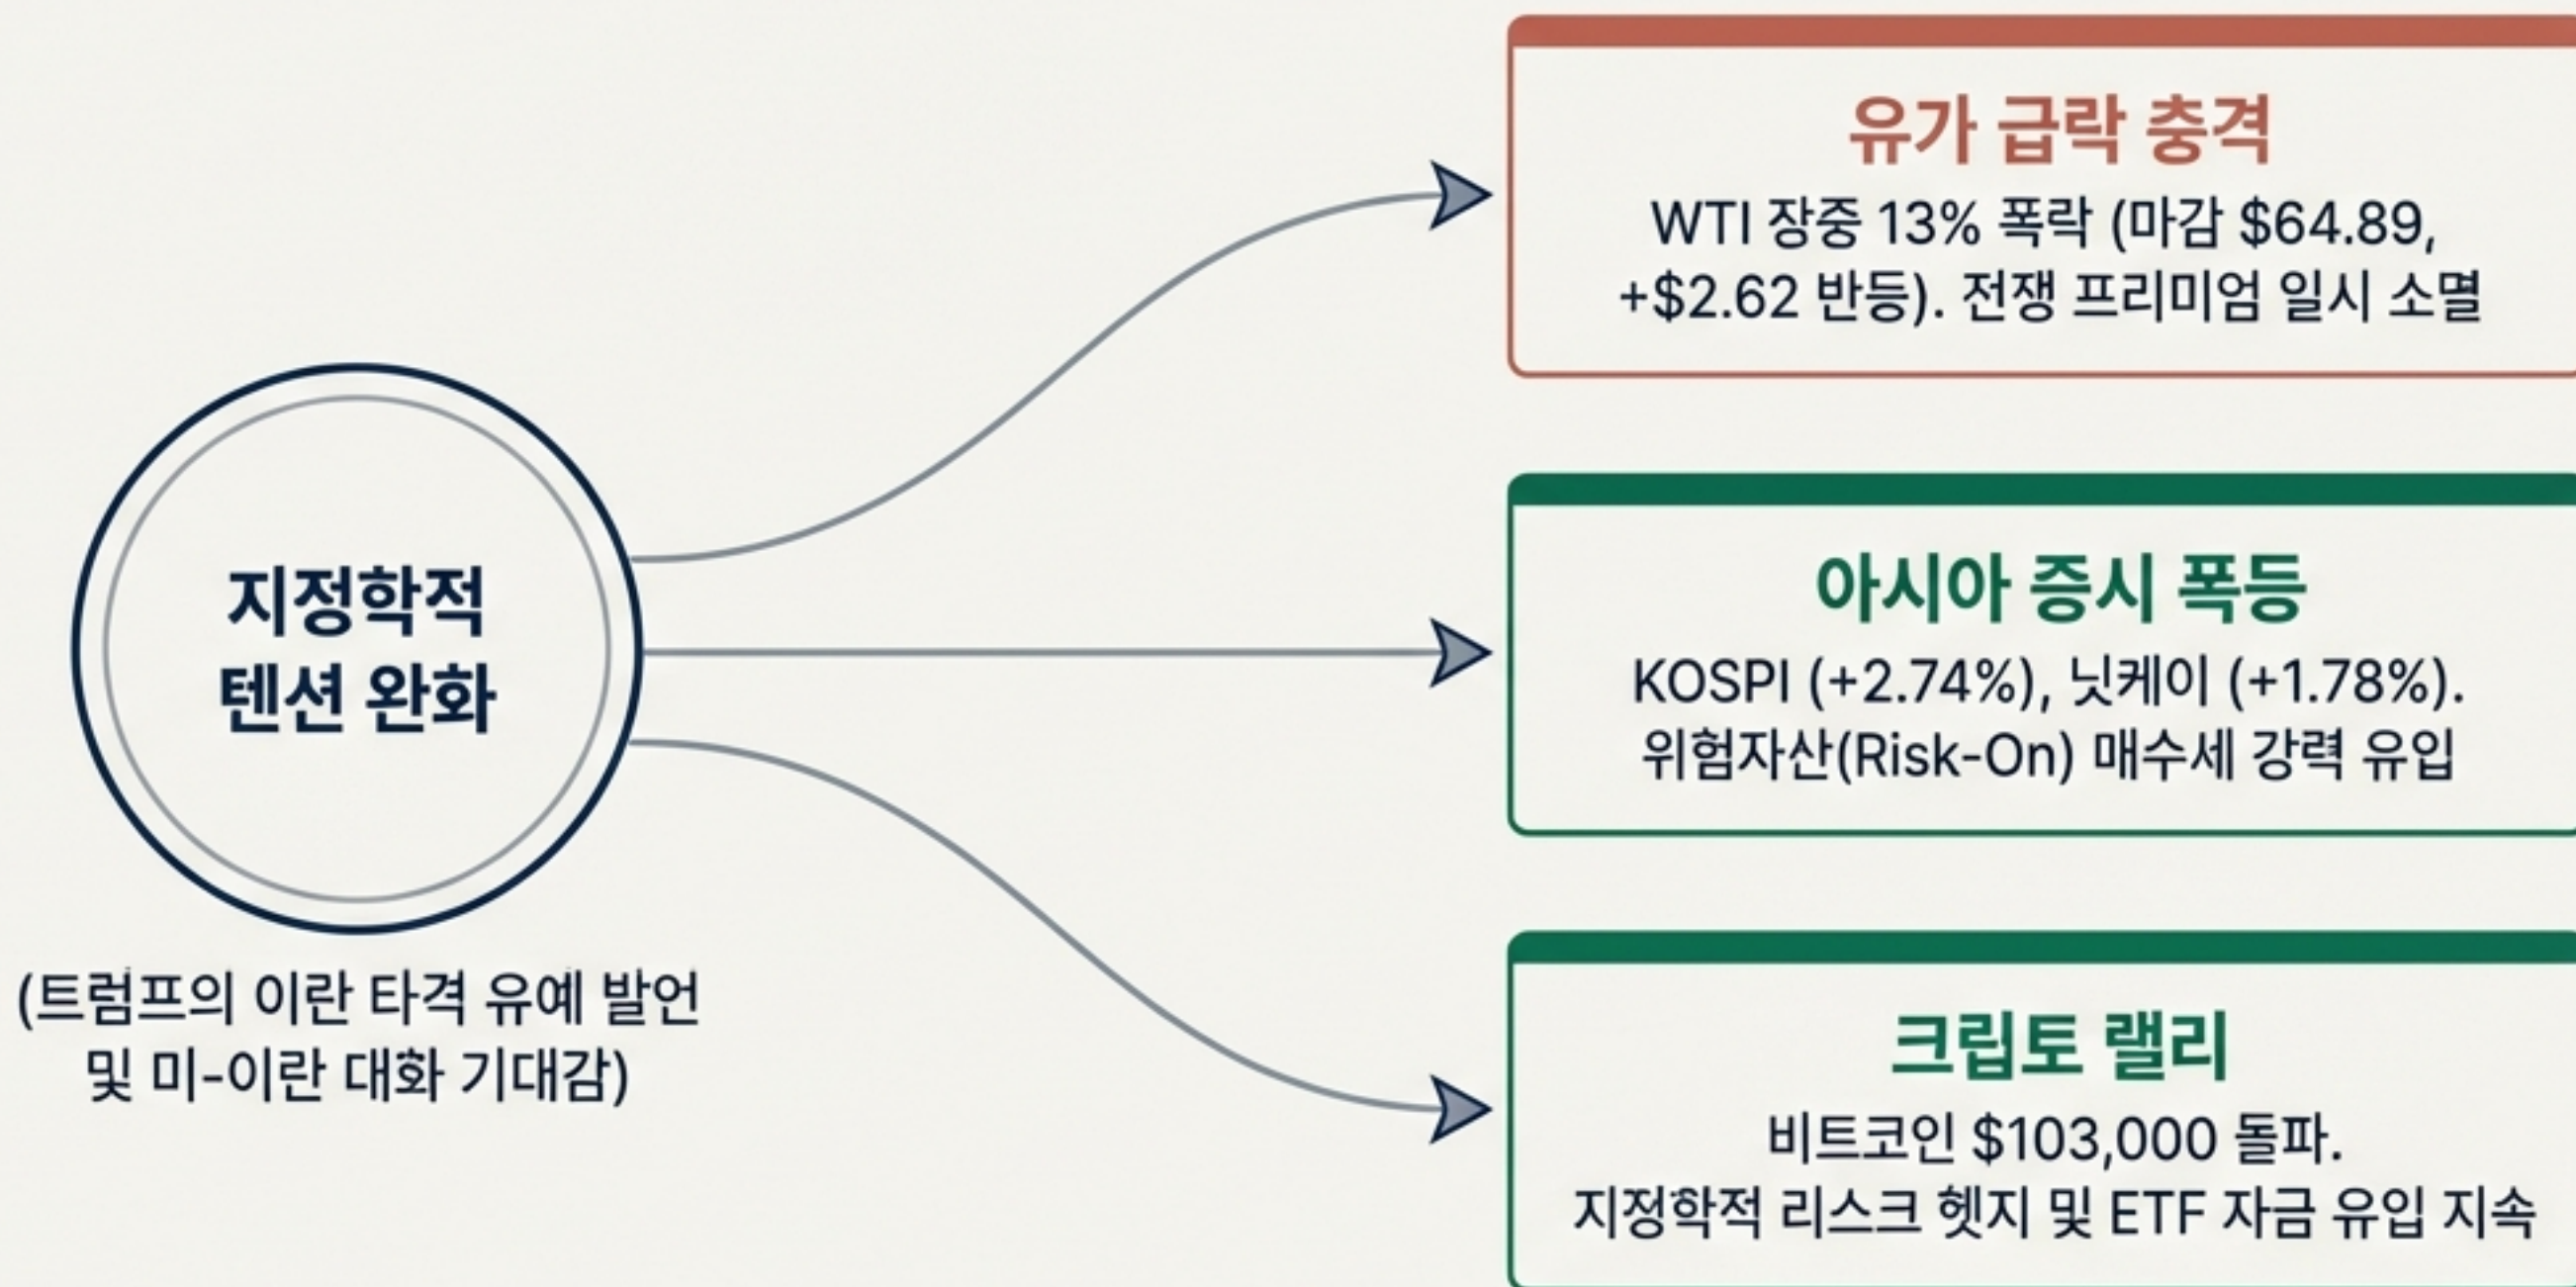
지정학적 텐션 완화

(트럼프의 이란 타격 유예 발언 및 미-이란 대화 기대감)

유가 급락 충격

WTI 장중 13% 폭락 (마감 $64.89, +$2.62 반등). 전쟁 프리미엄 일시 소멸

아시아 증시 폭등

KOSPI (+2.74%), 닛케이 (+1.78%). 위험자산(Risk-On) 매수세 강력 유입

크립토 랠리

비트코인 $103,000 돌파. 지정학적 리스크 헷지 및 ETF 자금 유입 지속